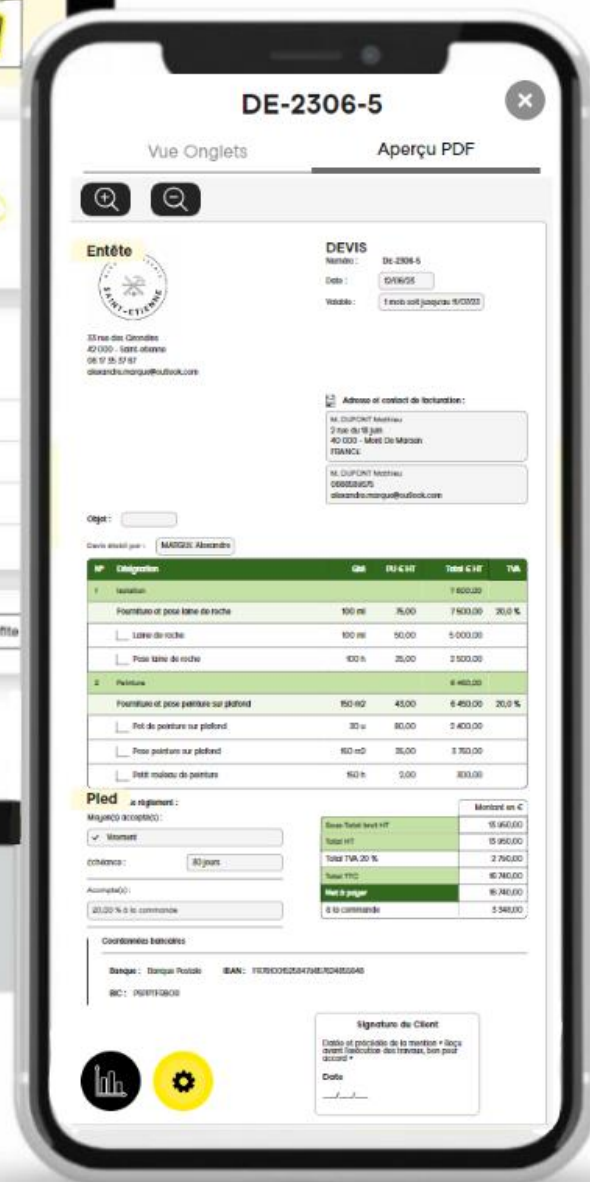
DE-2306-5

Vue Onglets

Aperçu PDF

Entête

SAINT-ETIENNE

33 rue des Grondiles
42 000 - Saint-etienne
06 17 35 37 67
alexandre.marque@outlook.com

DEVIS

Numéro : DE-2306-5

Date : 13/06/23

Validité : 1 mois soit jusqu'au 13/07/23

Adresse et contact de facturation :

M. DUPONT Mathieu
2 rue du 18 juin
40 000 - Mont De Marsan
FRANCE

M. DUPONT Mathieu
0666558575
alexandre.marque@outlook.com

Objet :

Devis établi par : MARQUE Alexandre

| N° | Désignation | Qté | PU € HT | Total € HT | TVA |
|---|---|---|---|---|---|
| 1 | Isolation | | | 7 500,00 | |
| | Fourniture et pose laine de roche | 100 ml | 75,00 | 7 500,00 | 20,0 % |
| | Laine de roche | 100 ml | 50,00 | 5 000,00 | |
| | Pose laine de roche | 100 h | 25,00 | 2 500,00 | |
| 2 | Peinture | | | 6 450,00 | |
| | Fourniture et pose peinture sur plafond | 150 m2 | 43,00 | 6 450,00 | 20,0 % |
| | Pot de peinture sur plafond | 30 u | 80,00 | 2 400,00 | |
| | Pose peinture sur plafond | 150 m2 | 25,00 | 3 750,00 | |
| | Petit rouleau de peinture | 150 h | 2,00 | 300,00 | |

Pied

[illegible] de règlement :

Moyen(s) accepté(s) :

Virement

Échéance : 30 jours

Acompte(s) :

20,00 % à la commande

| | Montant en € |
|---|---|
| Sous-Total brut HT | 13 950,00 |
| Total HT | 13 950,00 |
| Total TVA 20 % | 2 790,00 |
| Total TTC | 16 740,00 |
| Net à payer | 16 740,00 |
| à la commande | 3 348,00 |

Coordonnées bancaires

Banque : Banque Postale IBAN : FR76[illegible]

BIC : PSSTFRPPBOR

Signature du Client

Datée et précédée de la mention « Reçu avant l'exécution des travaux, bon pour accord »

Date

__/__/__